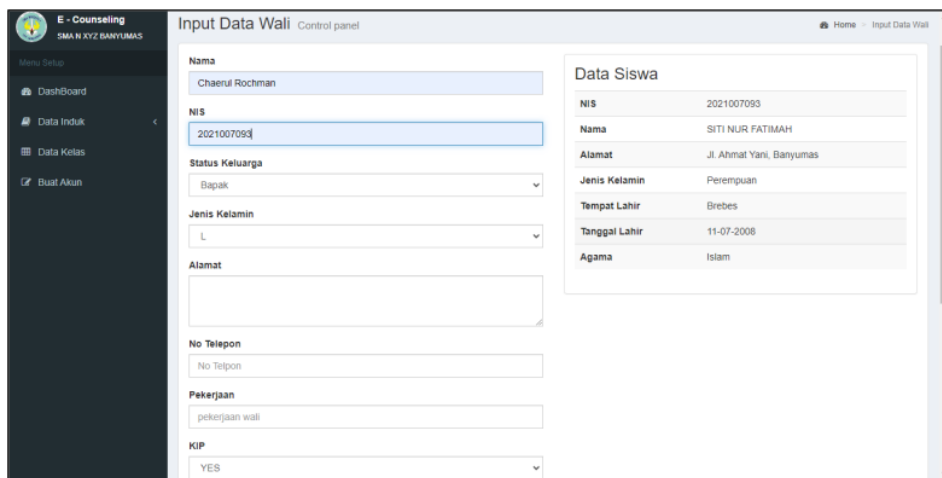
E - Counseling
SMA N XYZ BANYUMAS

Menu Setup

DashBoard

Data Induk

Data Kelas

Buat Akun

Input Data Wali Control panel

Home > Input Data Wali

Nama

Chaerul Rochman

NIS

2021007093

Status Keluarga

Bapak

Jenis Kelamin

L

Alamat

No Telepon

No Telpon

Pekerjaan

pekerjaan wali

KIP

YES

Data Siswa

| NIS | 2021007093 |
|---|---|
| Nama | SITI NUR FATIMAH |
| Alamat | Jl. Ahmat Yani, Banyumas |
| Jenis Kelamin | Perempuan |
| Tempat Lahir | Brebes |
| Tanggal Lahir | 11-07-2008 |
| Agama | Islam |